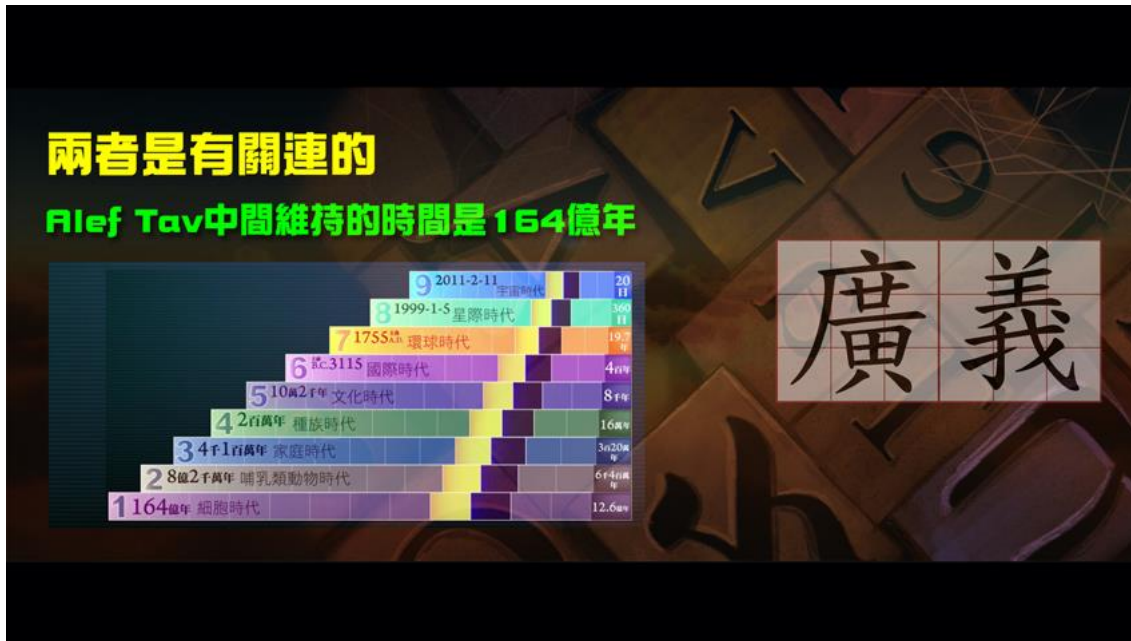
兩者是有關連的

Alef Tav中間維持的時間是164億年

| | | |
|---|---|---|
| 9 | 2011-2-11 宇宙時代 | 20日 |
| 8 | 1999-1-5 星際時代 | 360日 |
| 7 | 1755 A.D. 環球時代 | 19.7年 |
| 6 | B.C. 3115 國際時代 | 4百年 |
| 5 | 10萬2千年 文化時代 | 8千年 |
| 4 | 2百萬年 種族時代 | 16萬年 |
| 3 | 4千1百萬年 家庭時代 | 3百20萬年 |
| 2 | 8億2千萬年 哺乳類動物時代 | 6千4百萬年 |
| 1 | 164億年 細胞時代 | 12.6億年 |

廣義